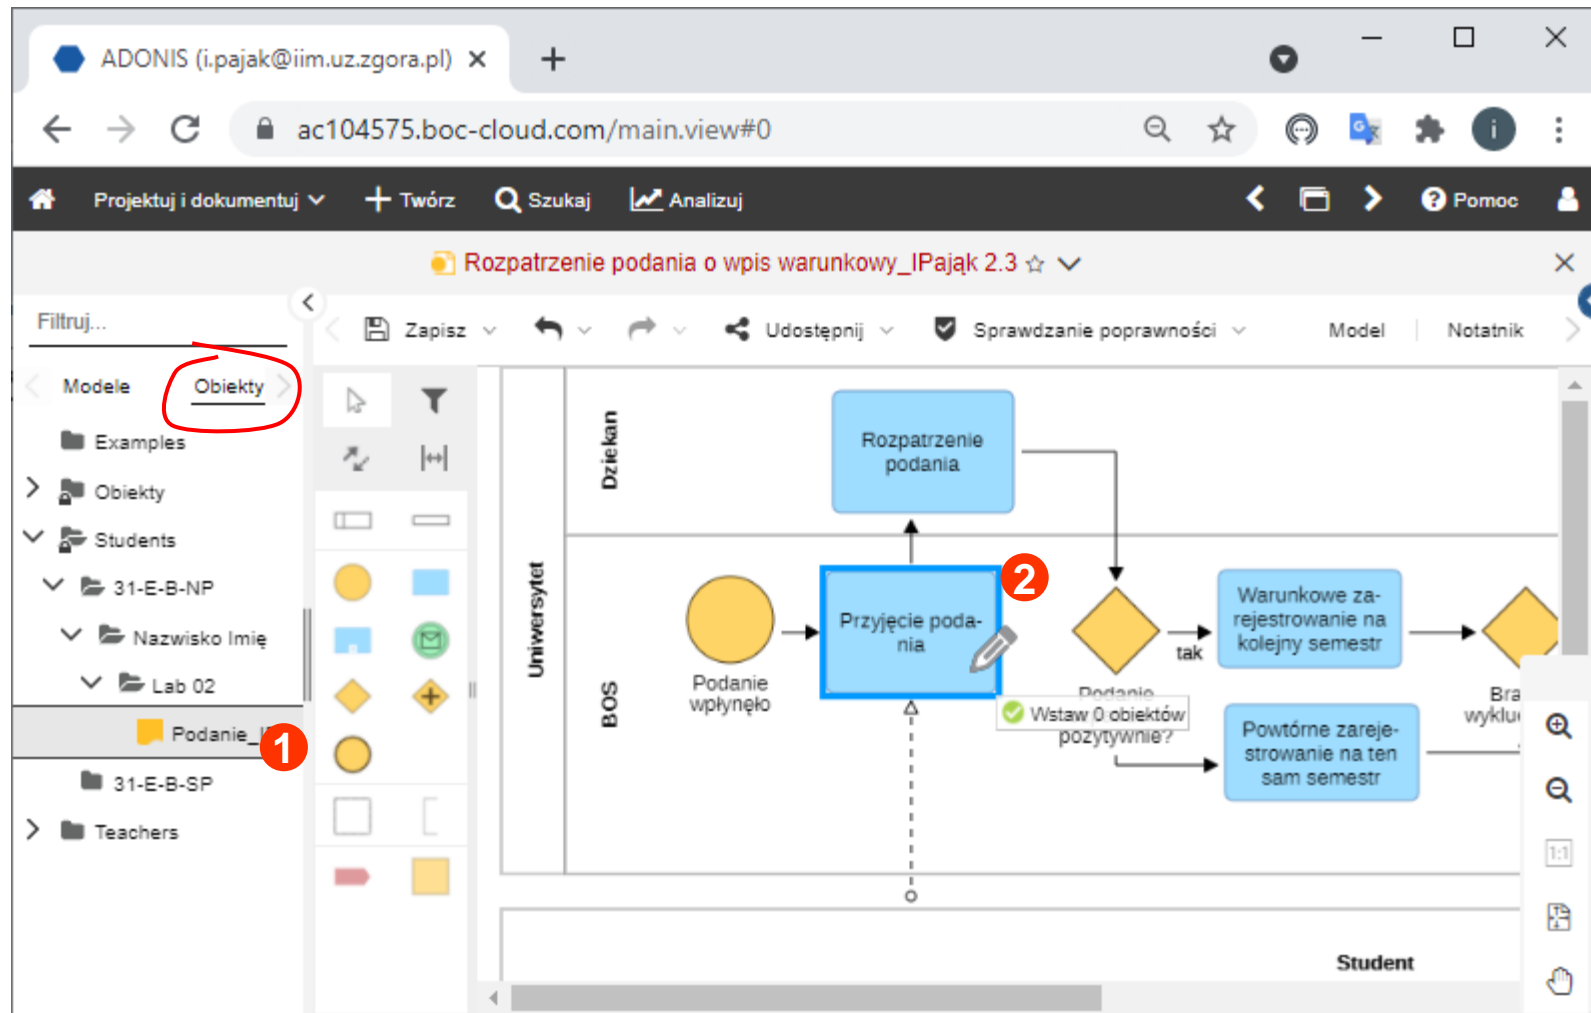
ADONIS (i.pajak@iim.uz.zgora.pl) ✕ +

ac104575.boc-cloud.com/main.view#0

Projektuj i dokumentuj Twórz Szukaj Analizuj Pomoc

Rozpatrzenie podania o wpis warunkowy_IPająk 2.3

Filtruj...

Modele Obiekty

Examples
Obiekty
Students
31-E-B-NP
Nazwisko Imię
Lab 02
Podanie_I
31-E-B-SP
Teachers

1

Zapisz Udostępnij Sprawdzanie poprawności Model Notatnik

Uniwersytet

Dziekan

BOS

Rozpatrzenie podania

Przyjęcie podania

2

Podanie wpłynęło

tak

Warunkowe zarejestrowanie na kolejny semestr

Podanie pozytywnie?

Wstaw 0 obiektów

Powtórne zarejestrowanie na ten sam semestr

Bra wyklu

Student

1:1